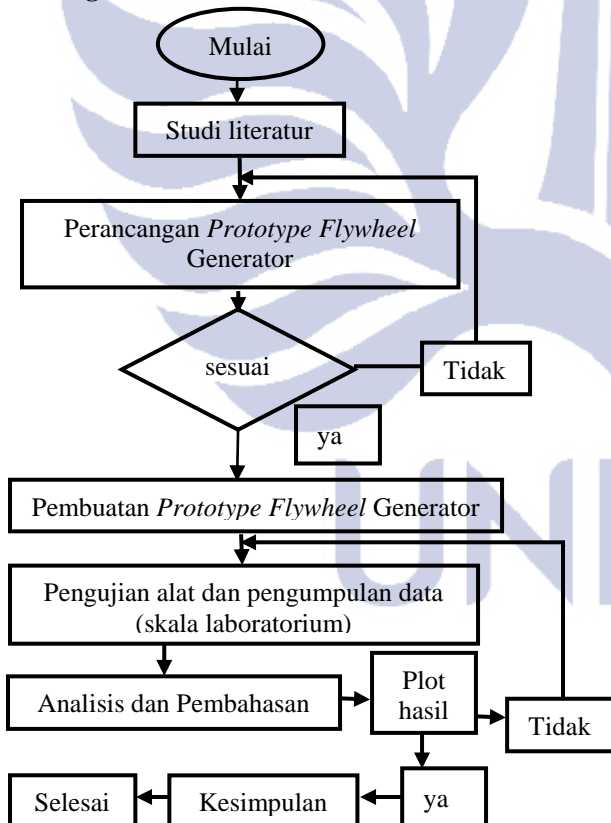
Mulai

Studi literatur

Perancangan *Prototype Flywheel* Generator

sesuai

Tidak

ya

Pembuatan *Prototype Flywheel* Generator

Pengujian alat dan pengumpulan data (skala laboratorium)

Analisis dan Pembahasan

Plot hasil

Tidak

Selesai

Kesimpulan

ya